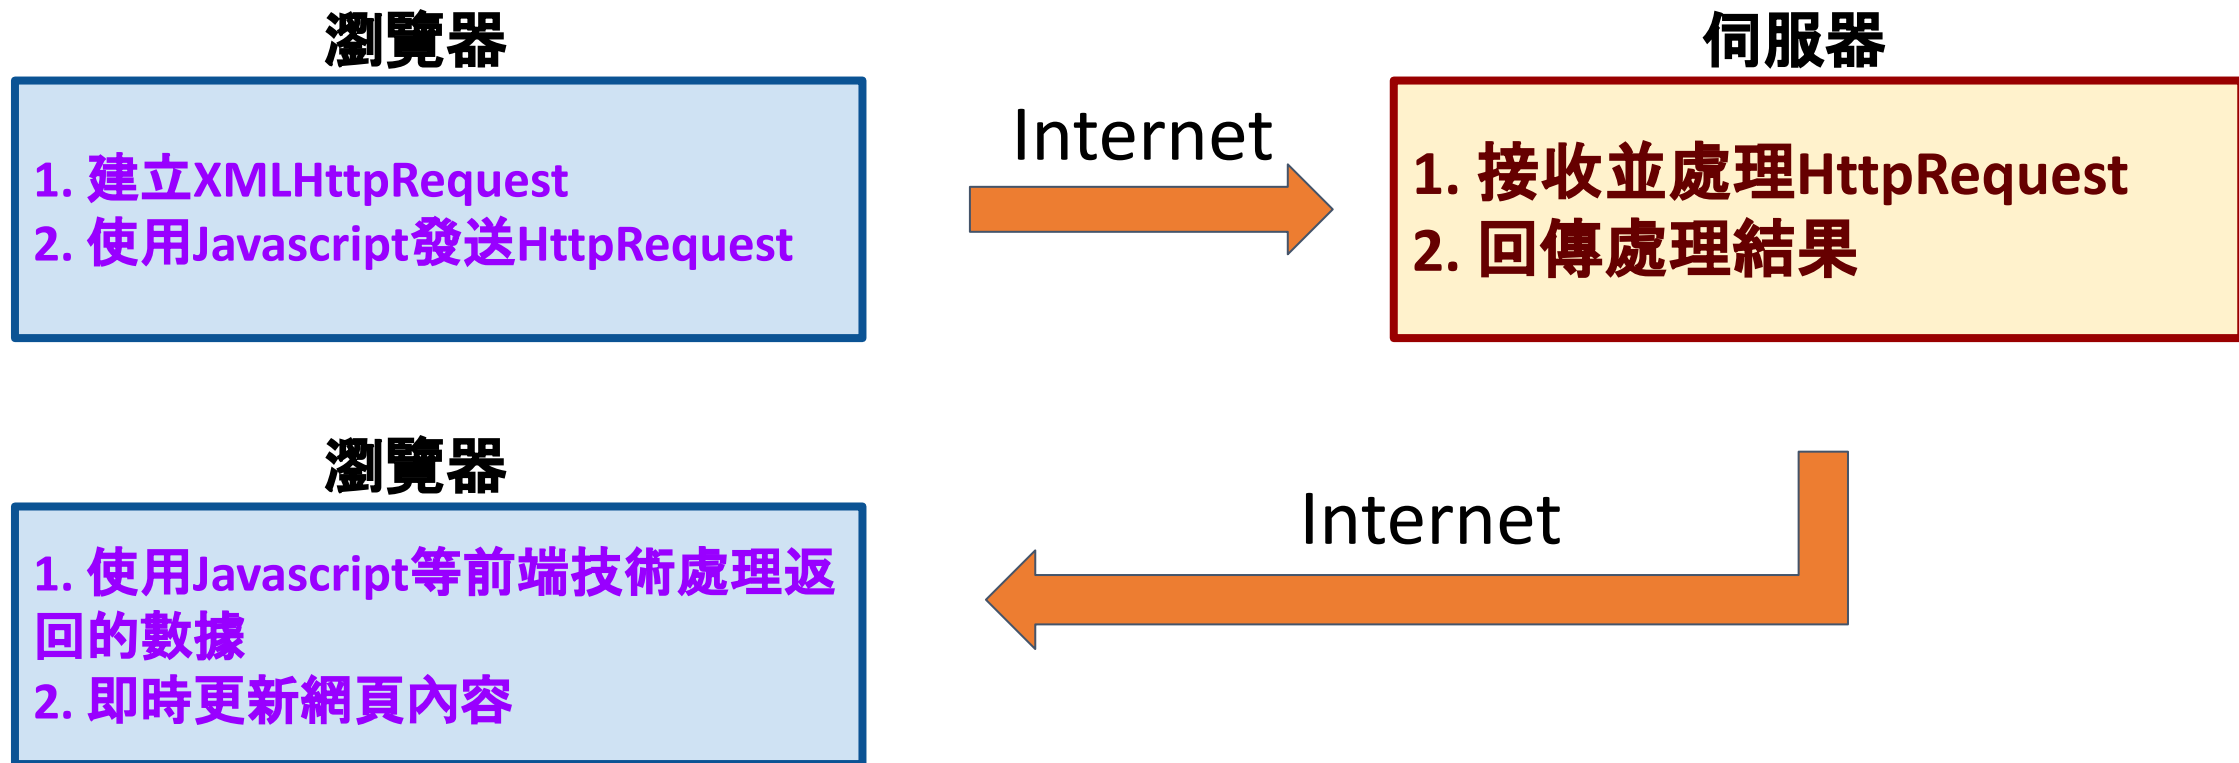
瀏覽器

1. 建立XMLHttpRequest
2. 使用Javascript發送HttpRequest

Internet

伺服器

1. 接收並處理HttpRequest
2. 回傳處理結果

瀏覽器

1. 使用Javascript等前端技術處理返回的數據
2. 即時更新網頁內容

Internet